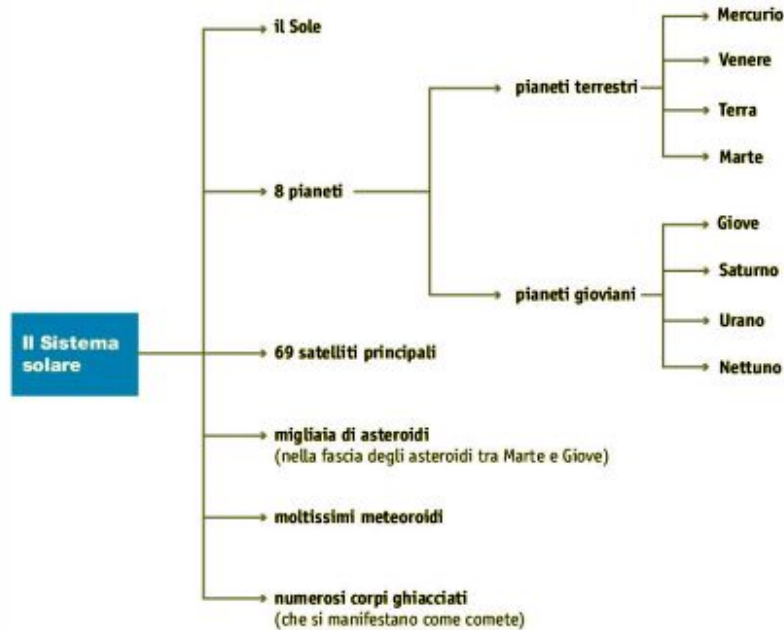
Il Sistema solare

il Sole

8 pianeti

pianeti terrestri

Mercurio

Venere

Terra

Marte

pianeti gioviani

Giove

Saturno

Urano

Nettuno

69 satelliti principali

migliaia di asteroidi
(nella fascia degli asteroidi tra Marte e Giove)

moltissimi meteoroidi

numerosi corpi ghiacciati
(che si manifestano come comete)